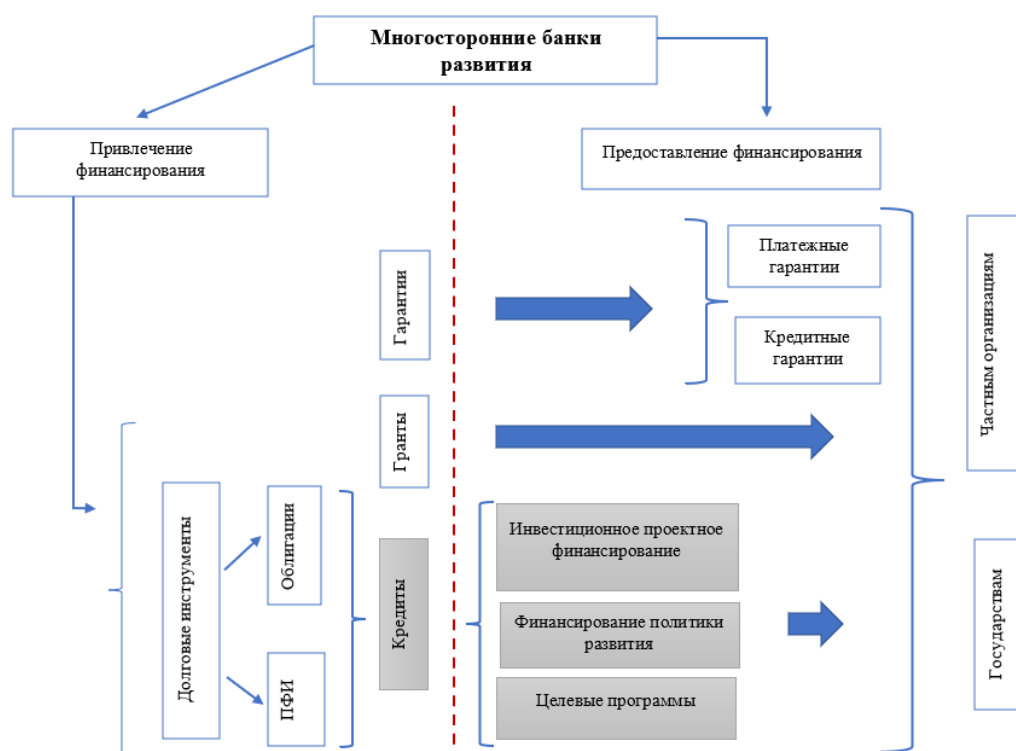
Многосторонние банки развития

Привлечение финансирования

Предоставление финансирования

Гарантии

Платежные гарантии

Кредитные гарантии

Частным организациям

Гранты

Долговые инструменты

Облигации

ПФИ

Кредиты

Инвестиционное проектное финансирование

Финансирование политики развития

Целевые программы

Государствам